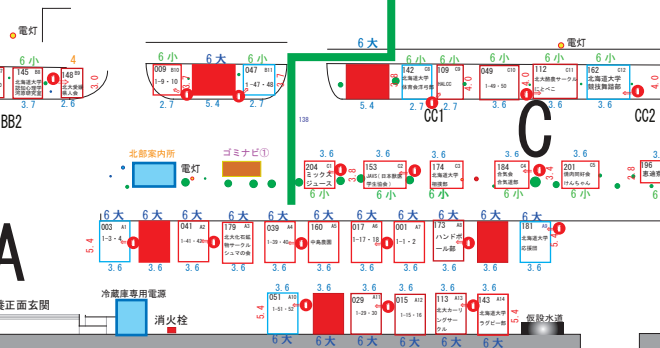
電灯
6小 4
145 B8 北海道大学 認知心理学 同好研究室
148 B9 北大愛媛 県人会
3.7 2.6
BB2
6小 6大 6小
009 B10 1-9・10
047 B11 1-47・48
2.7 5.4 2.7
6大
138
電灯
6小 6小 6小 6小
142 C8 北海道大学 体育会弓道部
109 C9 WALCC
049 C10 1-49・50
112 C11 北大観光サークル にとべこ
162 C12 北海道大学 競技舞踏部
5.4 3.7 2.6 2.7 4.0 3.7
CC1
C
CC2
北部案内所
ゴミナビ①
電灯
204 C1 ミックス ジュース
153 C2 JAXS (日本獣医学生協会)
174 C3 北海道大学 稲理部
184 C4 合気会 合気道部
201 C5 国内同好会 けんちゃん
96 恵迪寮
6小 6小 6小
6大 6大 6大 6大 6大 6大 6大 6大 6大 6大 6大
003 A1 1-3・4
041 A2 1-41・42
179 A3 北大北石籠 物サークル シュマの会
039 A4 1-39・40
160 A5 中島農園
017 A6 1-17・18
001 A7 1-1・2
173 A8 ハンドボール部
181 A9 北海道大学 北極団
5.4
3.6 3.6 3.6 3.6 3.6 3.6 3.6 3.6 3.6
3.6 3.6 3.6
A
表正面玄関
冷蔵庫専用電源
消火栓
051 A10 1-51・52
029 A11 1-29・30
015 A12 1-15・16
113 A13 北大カーリングサークル
143 A14 北海道大学 ラグビー部
仮設水道
5.4 5.4
3.6 3.6 3.6 3.6
6大 6大 6大 6大 6大 6大